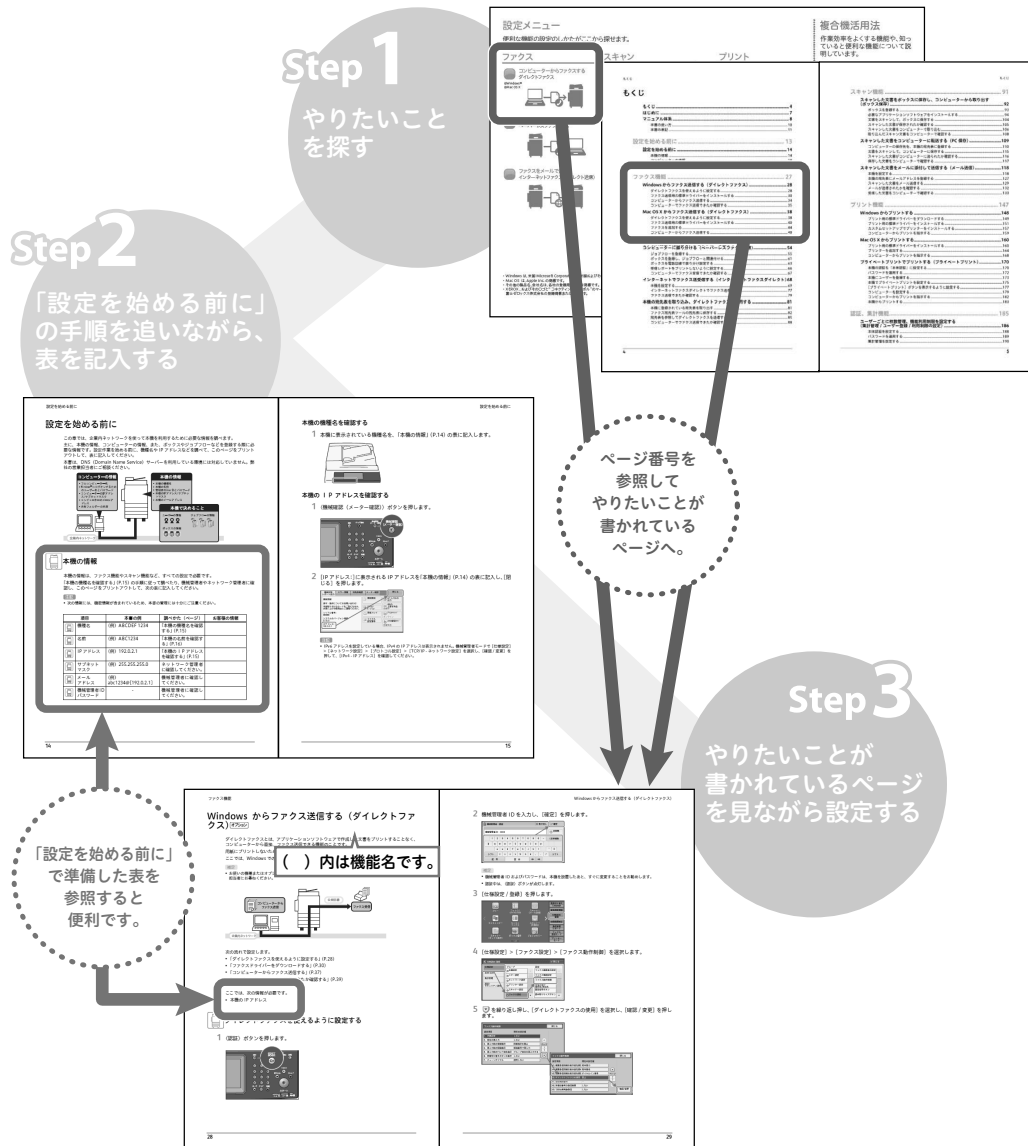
Step 1
やりたいこと
を探す

設定メニュー
便利な機能の設定方法がここから探せます。
ファクス
スキャン
プリント
コンピューターから
ファクスする
ダイレクトファクス

複合機活用法
作業効率をよくする機能や、知っていると便利な機能について説明しています。

もくじ

Step 2
「設定を始める前に」
の手順を追いながら、
表を記入する

設定を始める前に

本機の情報

本機の機種名を確認する

本機の IP アドレスを確認する

ページ番号を
参照して
やりたいことが
書かれている
ページへ。

Step 3
やりたいことが
書かれているページ
を見ながら設定する

Windows からファクス送信する（ダイレクトファクス）

（ ）内は機能名です。

「設定を始める前に」
で準備した表を
参照すると
便利です。

14
15
28
29